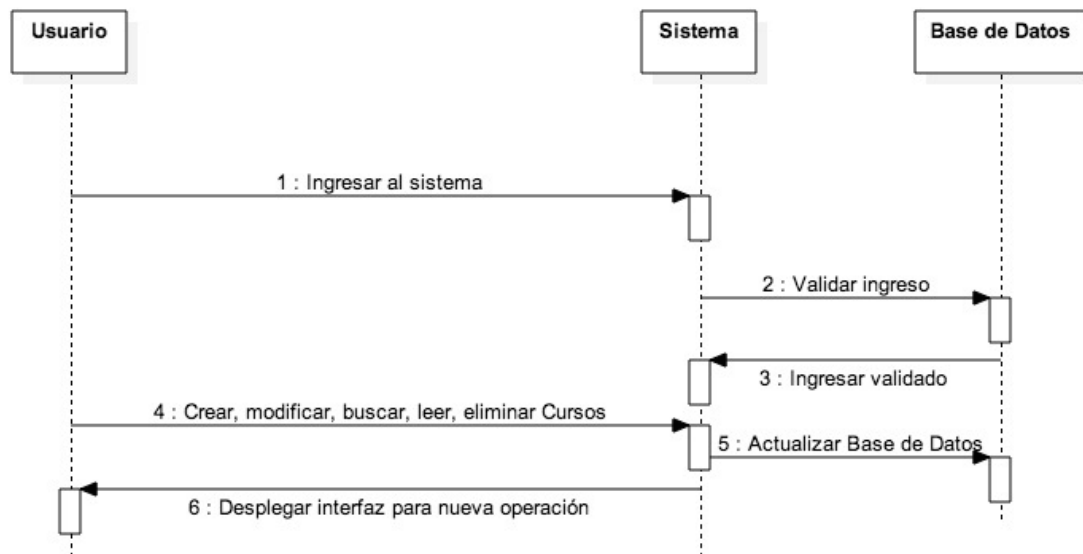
Usuario

Sistema

Base de Datos

1 : Ingresar al sistema

2 : Validar ingreso

3 : Ingresar validado

4 : Crear, modificar, buscar, leer, eliminar Cursos

5 : Actualizar Base de Datos

6 : Desplegar interfaz para nueva operación